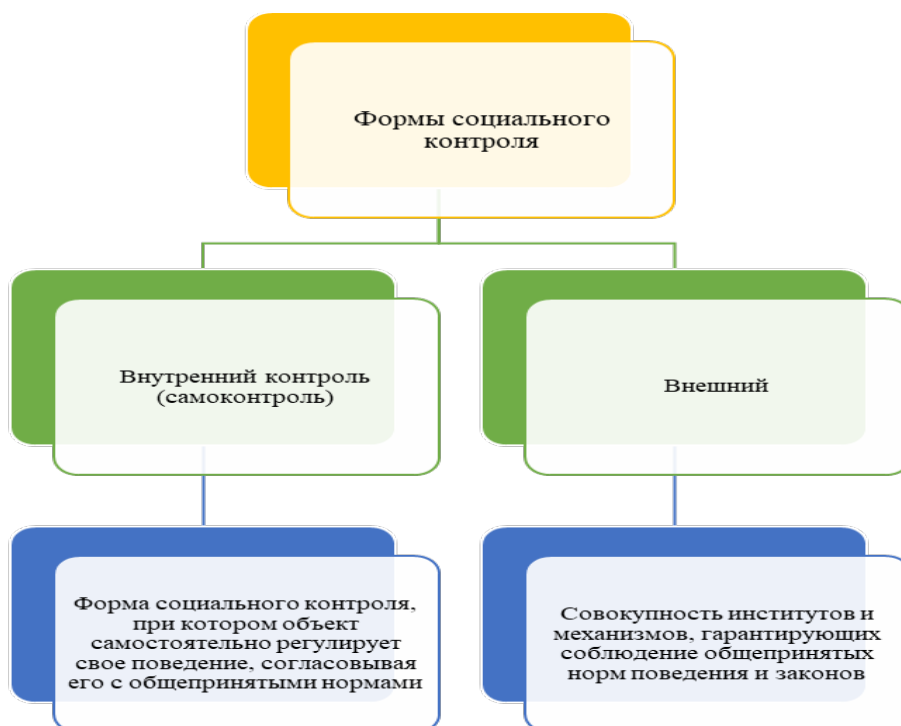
Формы социального контроля

Внутренний контроль (самоконтроль)

Внешний

Форма социального контроля, при котором объект самостоятельно регулирует свое поведение, согласовывая его с общепринятыми нормами

Совокупность институтов и механизмов, гарантирующих соблюдение общепринятых норм поведения и законов